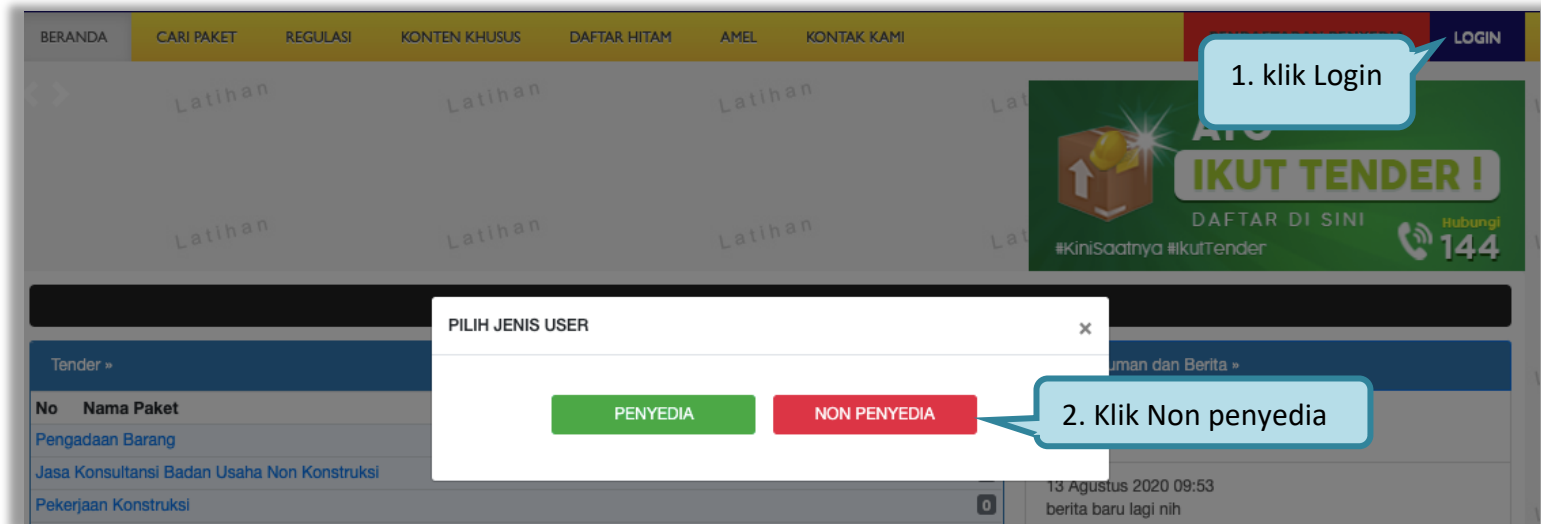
BERANDA CARI PAKET REGULASI KONTEN KHUSUS DAFTAR HITAM AMEL KONTAK KAMI LOGIN

1. klik Login

Latihan Latihan Latihan Lat
Latihan Latihan Latihan Lat

AYO
IKUT TENDER !
DAFTAR DI SINI
Hubungi
144
#KiniSaatnya #IkutTender

Tender »

No Nama Paket
Pengadaan Barang
Jasa Konsultansi Badan Usaha Non Konstruksi
Pekerjaan Konstruksi 0

PILIH JENIS USER ×

PENYEDIA NON PENYEDIA

2. Klik Non penyedia

uman dan Berita »

13 Agustus 2020 09:53
berita baru lagi nih